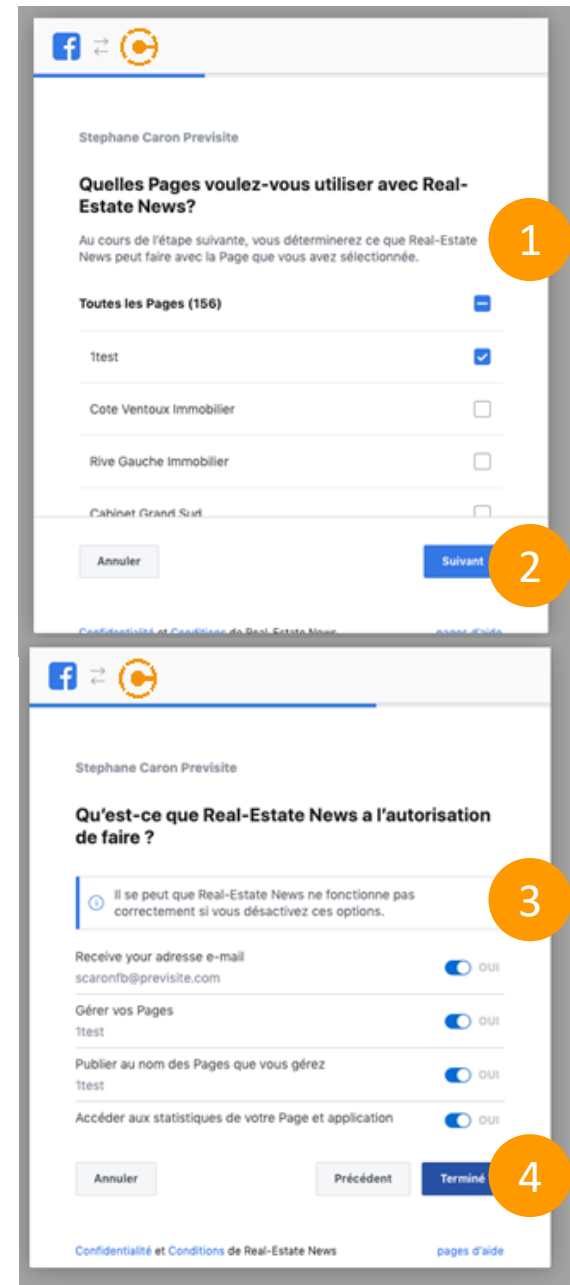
Stephane Caron Previsite

Quelles Pages voulez-vous utiliser avec Real-Estate News?

Au cours de l'étape suivante, vous déterminerez ce que Real-Estate News peut faire avec la Page que vous avez sélectionnée.

1

Toutes les Pages (156)

1test

Cote Ventoux Immobilier

Rive Gauche Immobilier

Cabinet Grand Sud

Annuler

Suivant

2

Confidentialité et Conditions de Real-Estate News

pages d'aide

Stephane Caron Previsite

Qu'est-ce que Real-Estate News a l'autorisation de faire ?

Il se peut que Real-Estate News ne fonctionne pas correctement si vous désactivez ces options.

3

Receive your adresse e-mail
scaronfb@previsite.com
OUI

Gérer vos Pages
1test
OUI

Publier au nom des Pages que vous gérez
1test
OUI

Accéder aux statistiques de votre Page et application
OUI

Annuler

Précédent

Terminé

4

Confidentialité et Conditions de Real-Estate News

pages d'aide